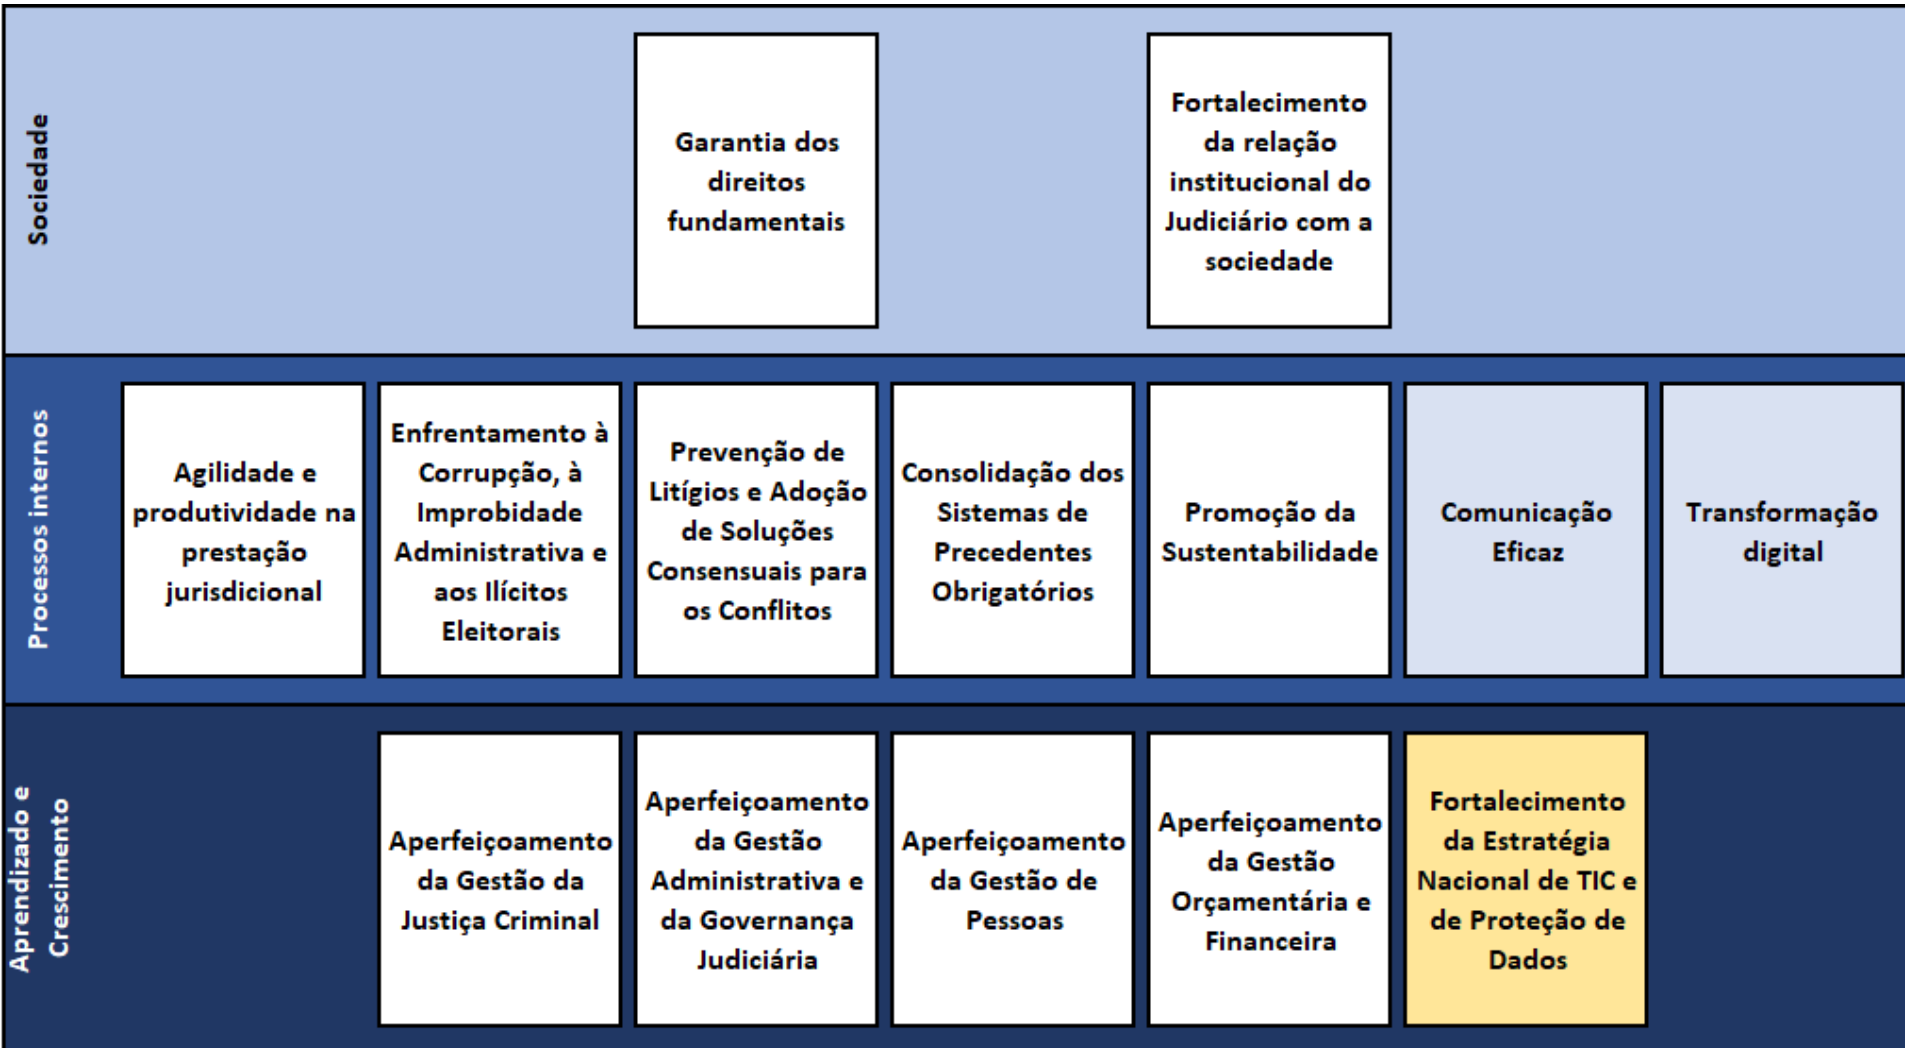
Sociedade

Garantia dos direitos fundamentais

Fortalecimento da relação institucional do Judiciário com a sociedade

Processos internos

Agilidade e produtividade na prestação jurisdicional

Enfrentamento à Corrupção, à Improbidade Administrativa e aos Ilícitos Eleitorais

Prevenção de Litígios e Adoção de Soluções Consensuais para os Conflitos

Consolidação dos Sistemas de Precedentes Obrigatórios

Promoção da Sustentabilidade

Comunicação Eficaz

Transformação digital

Aprendizado e Crescimento

Aperfeiçoamento da Gestão da Justiça Criminal

Aperfeiçoamento da Gestão Administrativa e da Governança Judiciária

Aperfeiçoamento da Gestão de Pessoas

Aperfeiçoamento da Gestão Orçamentária e Financeira

Fortalecimento da Estratégia Nacional de TIC e de Proteção de Dados